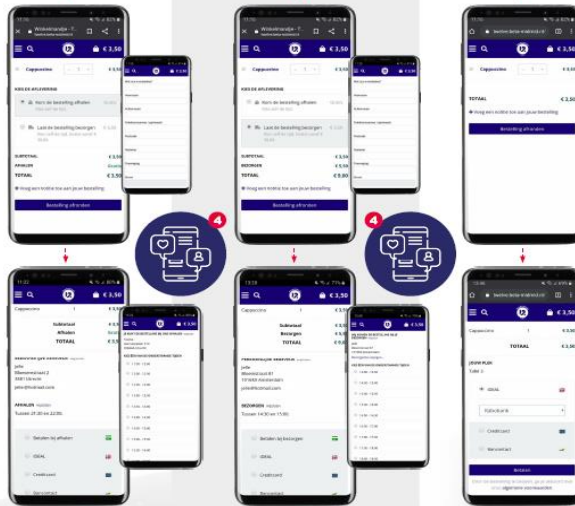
11:32
Winkelmandje
€ 3,50
Cappuccino
€ 3,50
KIES JE AFLEVERING
Kom de bestelling afhalen
Laat de bestelling bezorgen
SUBTOTAAL
€ 3,50
AFHALEN
Gratis
TOTAAL
€ 3,50
Voeg een notitie toe aan jouw bestelling
Bestelling afronden

4

€ 3,50
Cappuccino
SUBTOTAAL
€ 3,50
BEZORGEN
€ 2,50
TOTAAL
€ 6,00
Voeg een notitie toe aan jouw bestelling
Bestelling afronden

4

€ 3,50
Cappuccino
TOTAAL
€ 3,50
Voeg een notitie toe aan jouw bestelling
Bestelling afronden

11:32
€ 3,50
Cappuccino
Subtotaal
€ 3,50
Afhalen
TOTAAL
€ 3,50
Jelle
3581 Utrecht
jelle@hotmail.com
AFHALEN
Tussen 21:30 en 22:00
Betalen bij afhalen
iDEAL
Creditcard

11:33
€ 3,50
Cappuccino
Subtotaal
Bezorgen
TOTAAL
Jelle
jelle@hotmail.com
BEZORGEN
Tussen 14:30 en 15:00
Betalen bij bezorgen
iDEAL
Creditcard

11:33
€ 3,50
Cappuccino
TOTAAL
€ 3,50
JOUW PLEK
Tafel 3
iDEAL
Creditcard
Betalen